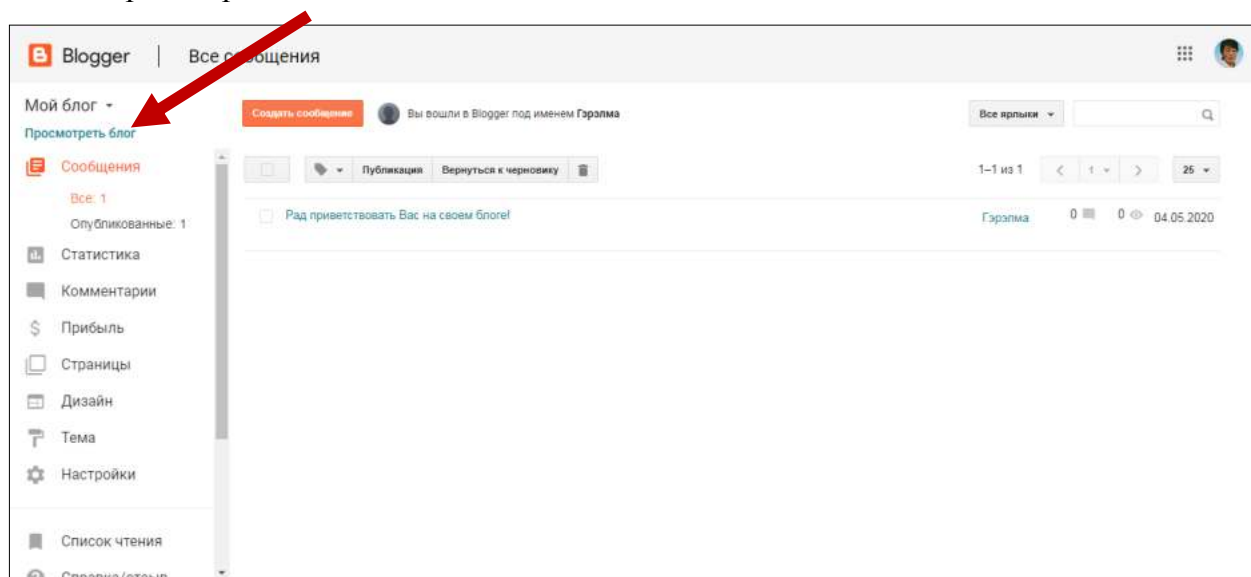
Blogger | Все сообщения

Мой блог
Просмотреть блог

Сообщения
Все: 1
Опубликованные: 1
Статистика
Комментарии
Прибыль
Страницы
Дизайн
Тема
Настройки

Список чтения
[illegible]

Создать сообщение
Вы вошли в Blogger под именем Гэрэлма

Все ярлыки

Публикация
Вернуться к черновику

1–1 из 1
1
25

Рад приветствовать Вас на своем блоге!
Гэрэлма
0
0
04.05.2020